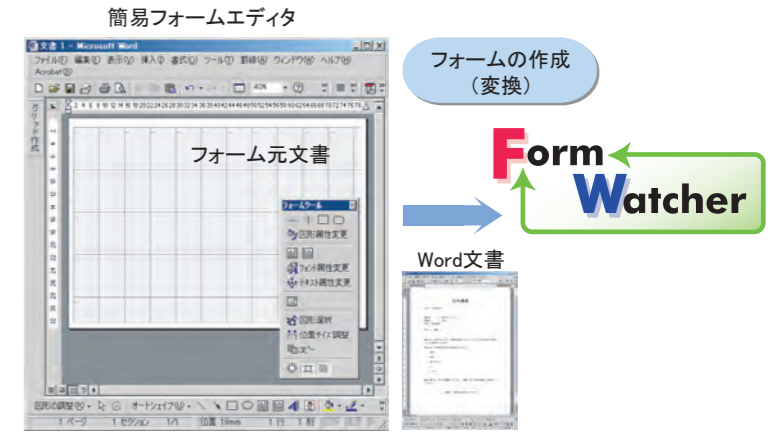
簡易フォームエディタ

文書 1 - Microsoft Word

ファイル(F) 編集(E) 表示(V) 挿入(I) 書式(O) ツール(T) 罫線(A) ウィンドウ(W) ヘルプ(H)

Acrobat(B)

グリッド作成

フォーム元文書

フォームツール

図形属性変更

フォント属性変更

テキスト属性変更

図形選択

位置サイズ調整

コピー

1 ページ 1 セクション 1/1 位置 19mm 1 行 1 桁

フォームの作成
（変換）

Form Watcher

Word文書

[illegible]